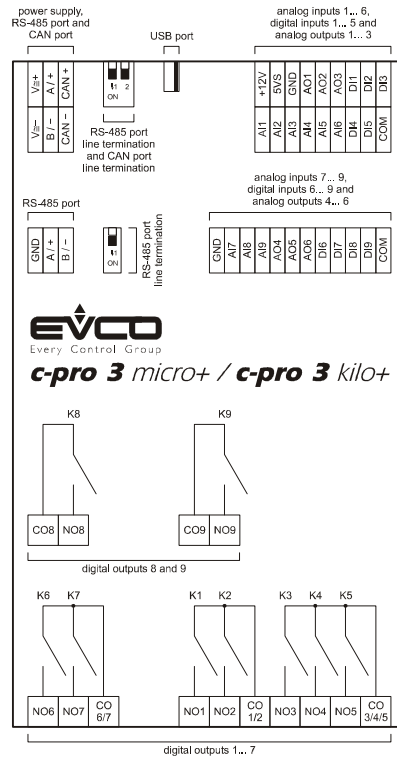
power supply, RS-485 port and CAN port

USB port

analog inputs 1... 6, digital inputs 1... 5 and analog outputs 1... 3

V≅+ | A / + | CAN +

1 2 ON

+12V | 5VS | GND | AO1 | AO2 | AO3 | DI1 | DI2 | DI3

V≅- | B / - | CAN -

AI1 | AI2 | AI3 | AI4 | AI5 | AI6 | DI4 | DI5 | COM

RS-485 port line termination and CAN port line termination

RS-485 port

analog inputs 7... 9, digital inputs 6... 9 and analog outputs 4... 6

GND | A / + | B / -

1 ON

RS-485 port line termination

GND | AI7 | AI8 | AI9 | AO4 | AO5 | AO6 | DI6 | DI7 | DI8 | DI9 | COM

EVCO
Every Control Group

c-pro 3 micro+ / c-pro 3 kilo+

K8

K9

CO8 | NO8

CO9 | NO9

digital outputs 8 and 9

K6 K7

K1 K2

K3 K4 K5

NO6 | NO7 | CO 6/7

NO1 | NO2 | CO 1/2

NO3 | NO4 | NO5 | CO 3/4/5

digital outputs 1... 7